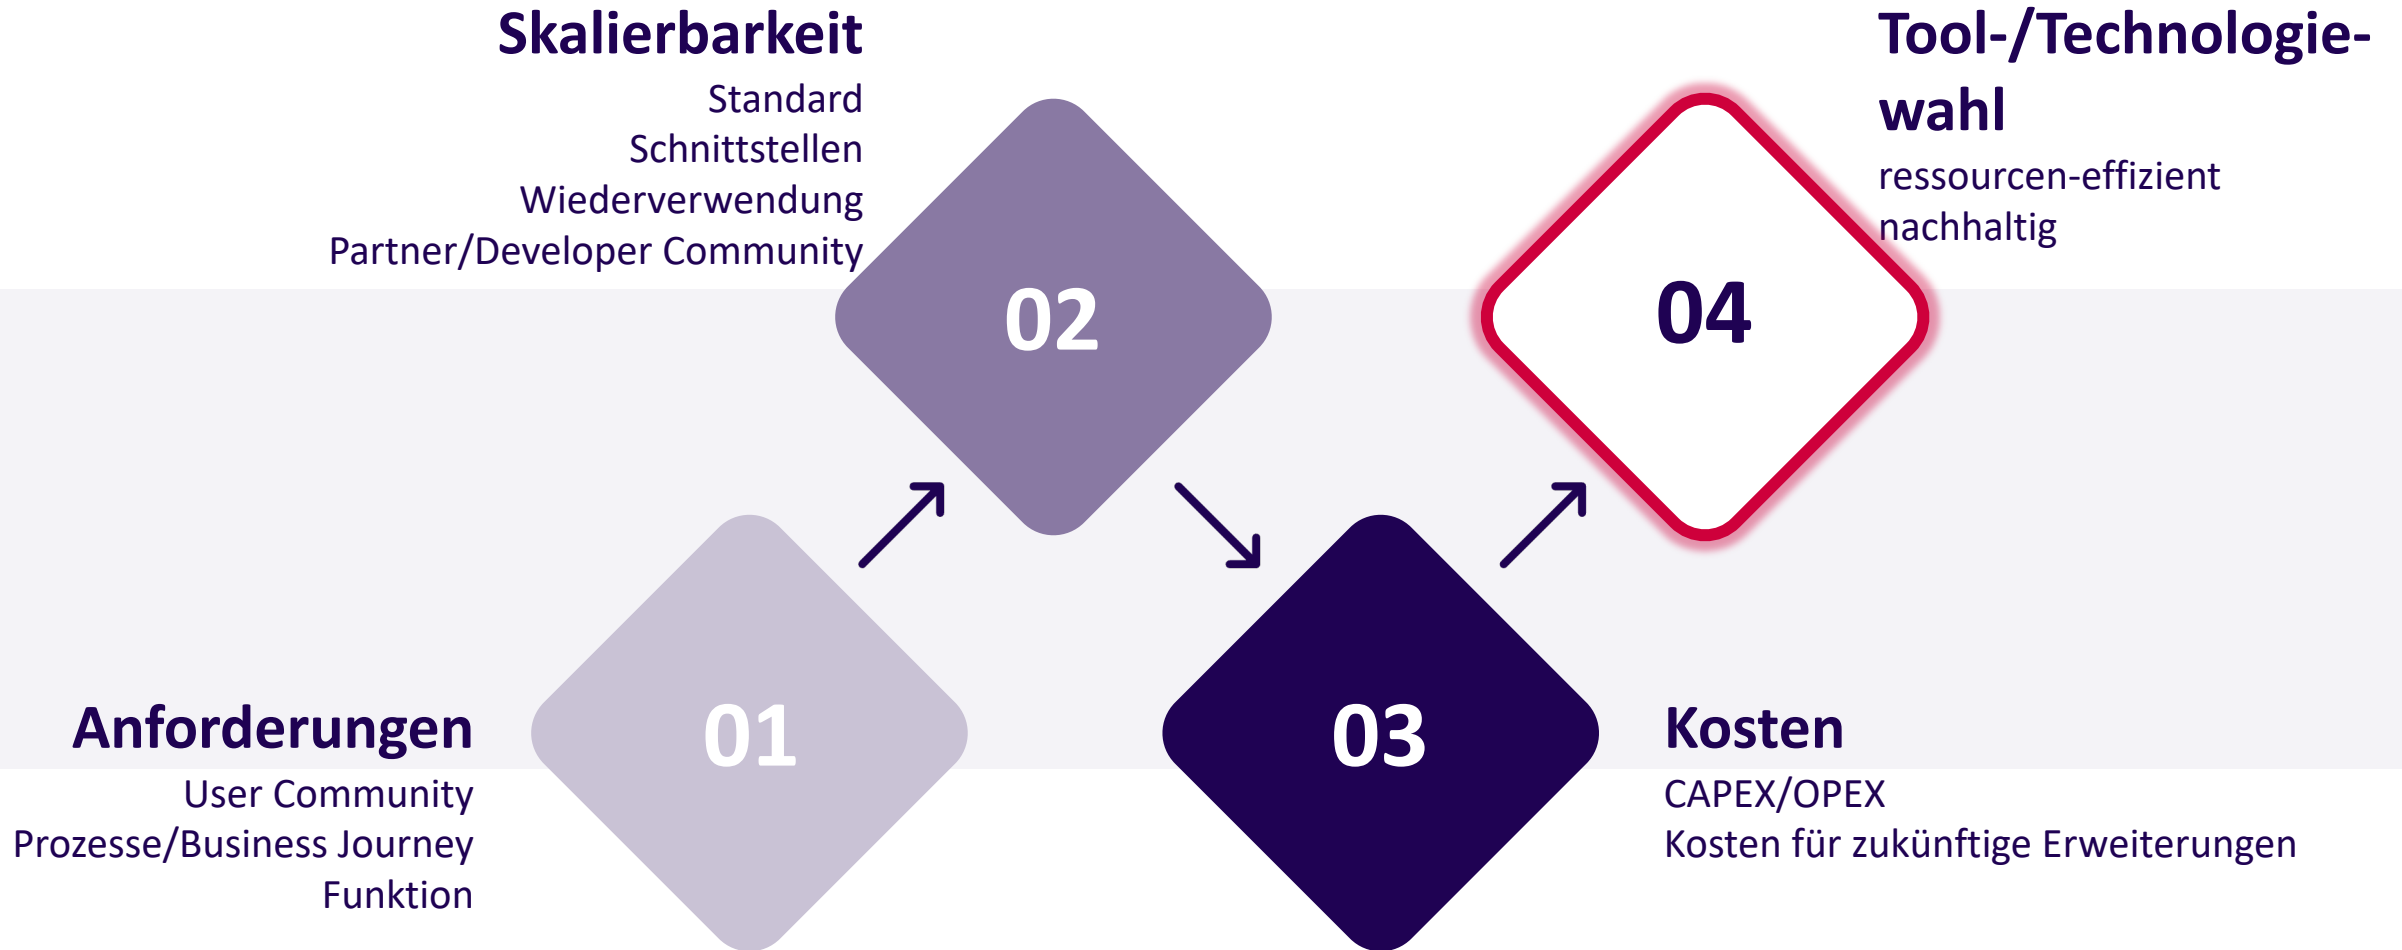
Skalierbarkeit
Standard
Schnittstellen
Wiederverwendung
Partner/Developer Community

02

Tool-/Technologiewahl
ressourcen-effizient
nachhaltig

04

01

Anforderungen
User Community
Prozesse/Business Journey
Funktion

03

Kosten
CAPEX/OPEX
Kosten für zukünftige Erweiterungen